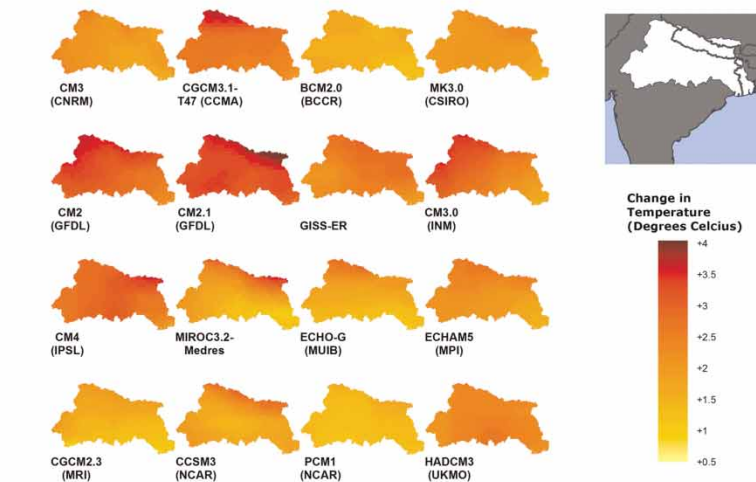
CM3
(CNRM)

CGCM3.1-
T47 (CCMA)

BCM2.0
(BCCR)

MK3.0
(CSIRO)

CM2
(GFDL)

CM2.1
(GFDL)

GISS-ER

CM3.0
(INM)

CM4
(IPSL)

MIROC3.2-
Medres

ECHO-G
(MUIB)

ECHAM5
(MPI)

CGCM2.3
(MRI)

CCSM3
(NCAR)

PCM1
(NCAR)

HADCM3
(UKMO)

Change in Temperature (Degrees Celcius)

+4
+3.5
+3
+2.5
+2
+1.5
+1
+0.5